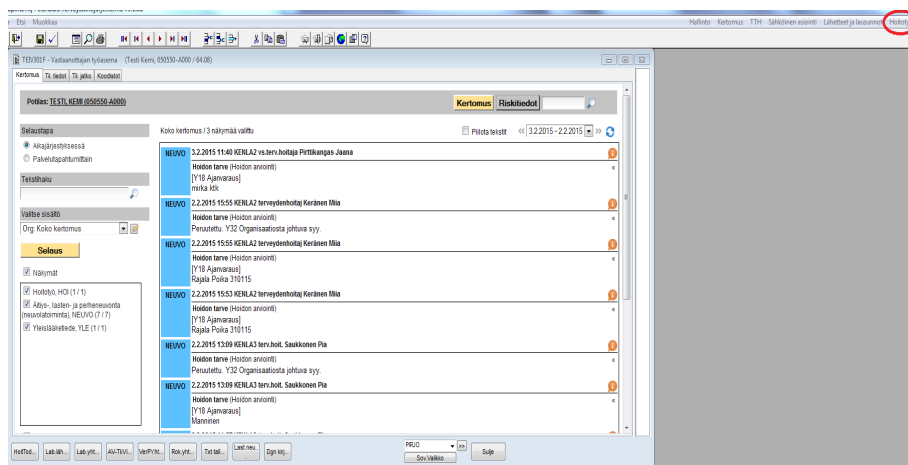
Etsi Muokkaa

Hallinto Kertomus TTH Sähköinen asiointi Lähetteet ja lausunnot Hoitoty

TEIV301F - Vastaanottajan työasema (Testi Kemi, 050550-A000 / 64.08)

Kertomus | Tl. tiedot | Tl. jako | Koodistot

Potilas: TESTI, KEMI (050550-A000)

Kertomus Riskitiedot

Selaustapa
Aikajärjestyksessä
Palvelutapahtumittain

Tekstihaku

Valitse sisältö
Org: Koko kertomus

Selaus

Näkymät

Hoitotyö, HOI (1 / 1)
Äitiys-, lasten- ja perheneuvonta (neuvolatoiminta), NEUVO (7 / 7)
Yleislääketiede, YLE (1 / 1)

Koko kertomus / 3 näkymää valittu

Piilota tekstit

3.2.2015 - 2.2.2015

NEUVO 3.2.2015 11:40 KENLA2 vs.terv.hoitaja Pirttikangas Jaana
Hoidon tarve (Hoidon arviointi)
[Y18 Ajanvaraus]
mirka ldk

NEUVO 2.2.2015 15:55 KENLA2 terveydenhoitaj Keränen Miia
Hoidon tarve (Hoidon arviointi)
Peruutettu. Y32 Organisaatiosta johtuva syy.

NEUVO 2.2.2015 15:55 KENLA2 terveydenhoitaj Keränen Miia
Hoidon tarve (Hoidon arviointi)
[Y18 Ajanvaraus]
Rajala Poika 310115

NEUVO 2.2.2015 15:53 KENLA2 terveydenhoitaj Keränen Miia
Hoidon tarve (Hoidon arviointi)
[Y18 Ajanvaraus]
Rajala Poika 310115

NEUVO 2.2.2015 13:09 KENLA3 terv.hoit. Saukkonen Pia
Hoidon tarve (Hoidon arviointi)
Peruutettu. Y32 Organisaatiosta johtuva syy.

NEUVO 2.2.2015 13:09 KENLA3 terv.hoit. Saukkonen Pia
Hoidon tarve (Hoidon arviointi)
[Y18 Ajanvaraus]
Manninen

HoitTod... Lab.läh... Lab.yht... AV-TkVi... VerPYht... Rok.yht... Txt tall... Last.neu... Dgn kirj...

PRJO
Sov.Valikko
Sulje